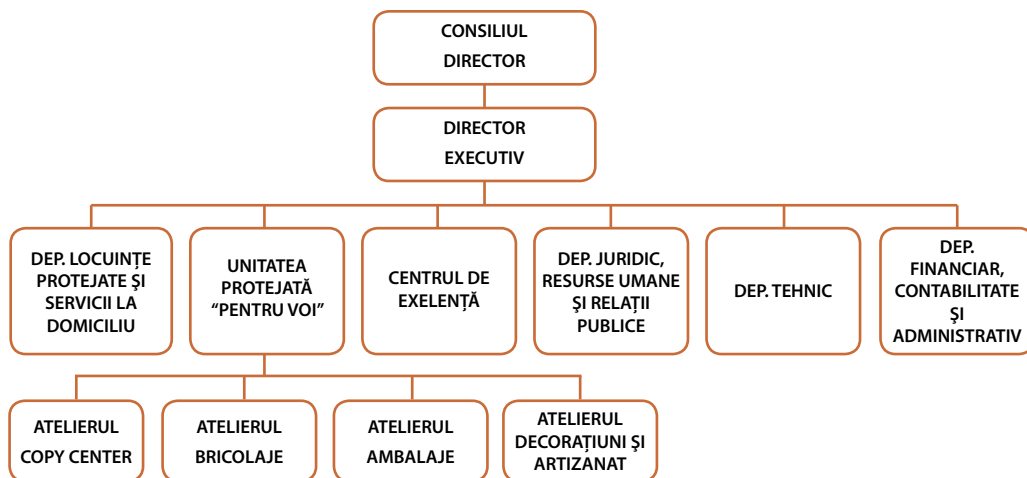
CONSILIUL DIRECTOR

DIRECTOR EXECUTIV

DEP. LOCUINȚE PROTEJATE ȘI SERVICII LA DOMICILIU

UNITATEA PROTEJATĂ "PENTRU VOI"

CENTRUL DE EXELENȚĂ

DEP. JURIDIC, RESURSE UMANE ȘI RELAȚII PUBLICE

DEP. TEHNIC

DEP. FINANCIAR, CONTABILITATE ȘI ADMINISTRATIV

ATELIERUL COPY CENTER

ATELIERUL BRICOLAJE

ATELIERUL AMBALAJE

ATELIERUL DECORAȚIUNI ȘI ARTIZANAT